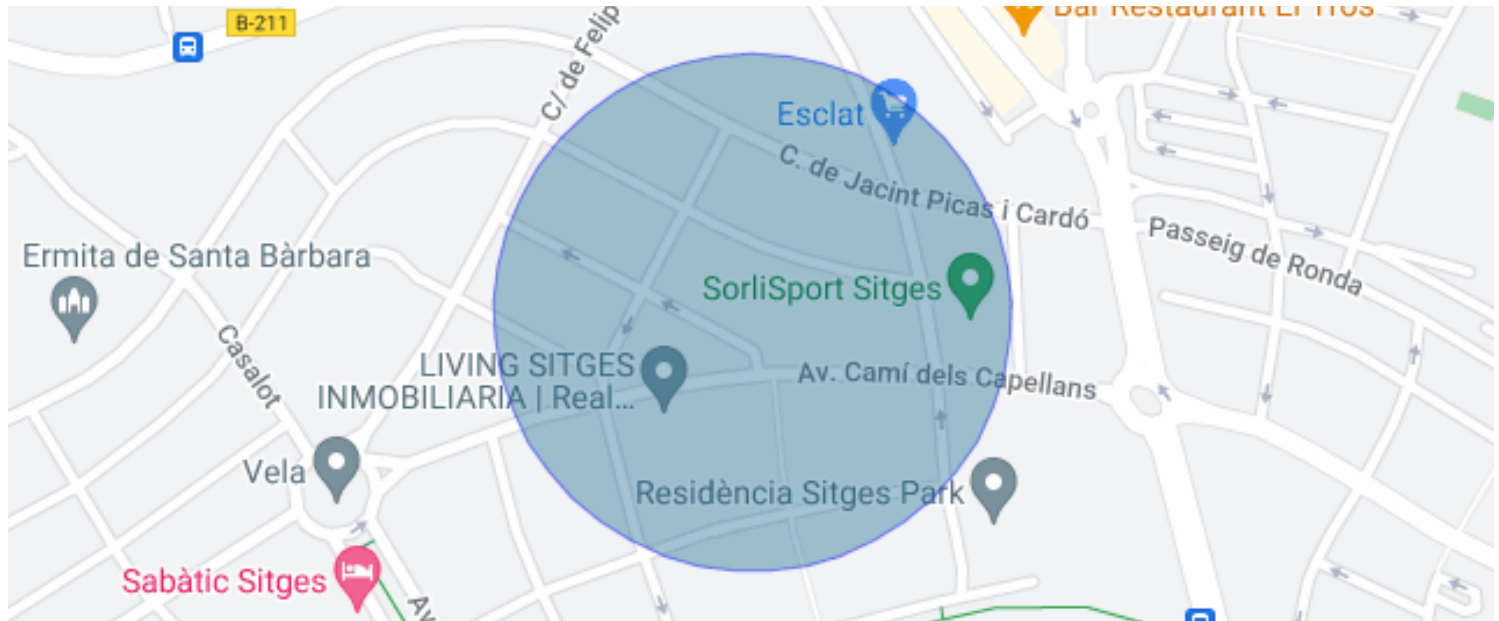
B-211

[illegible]

C/ de Felip

Esclat

C. de Jacint Picas i Cardó

Passeig de Ronda

Ermita de Santa Bàrbara

SorliSport Sitges

Casalot

LIVING SITGES INMOBILIARIA | Real...

Av. Camí dels Capellans

Vela

Residència Sitges Park

Sabàtic Sitges

Av